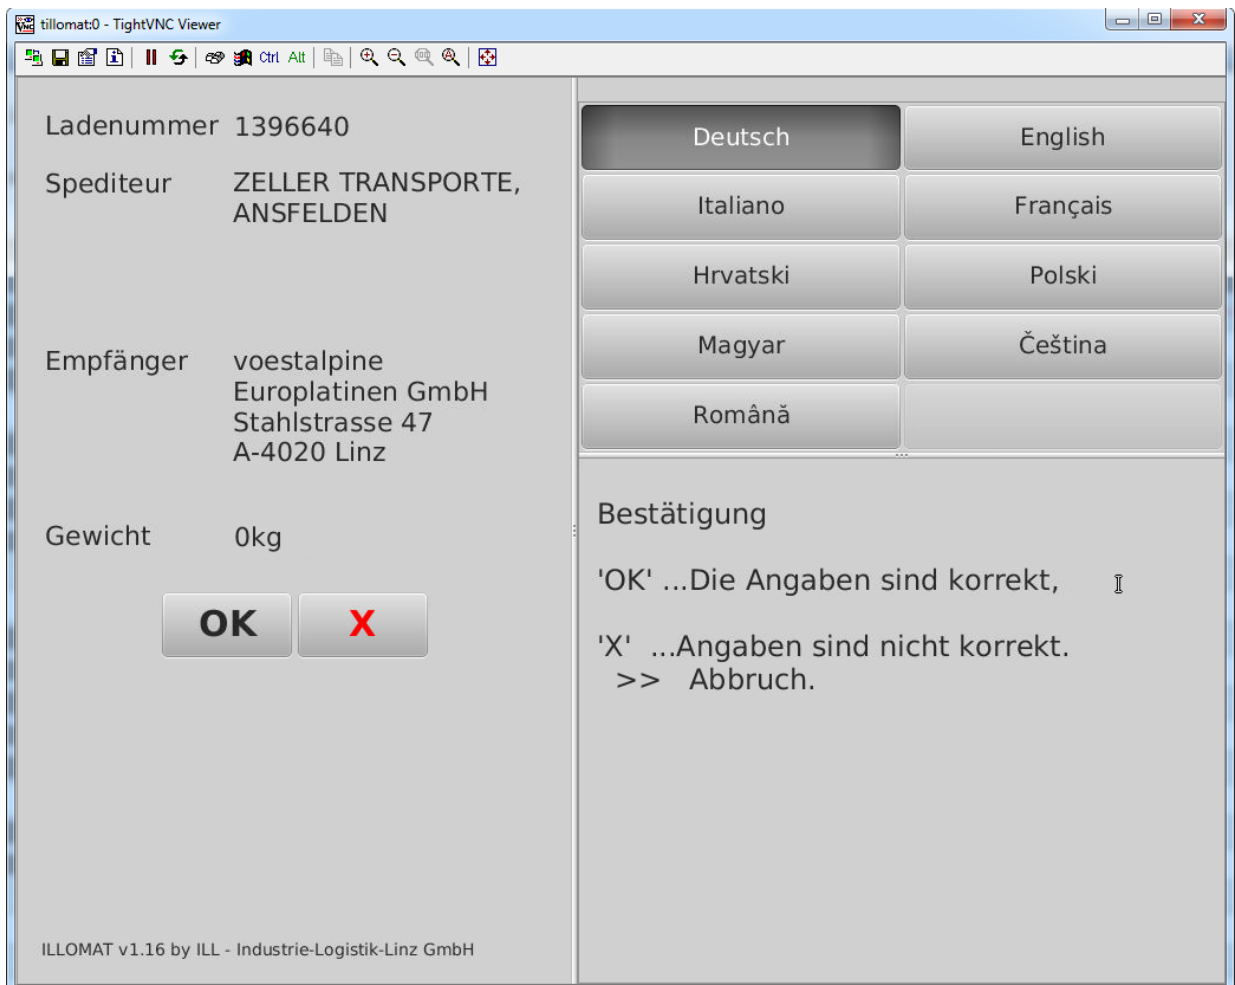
tillomat:0 - TightVNC Viewer

Ctrl Alt

Ladenummer 1396640

Spediteur ZELLER TRANSPORTE, ANSFELDEN

Empfänger voestalpine Europlatinen GmbH Stahlstrasse 47 A-4020 Linz

Gewicht 0kg

OK X

ILLOMAT v1.16 by ILL - Industrie-Logistik-Linz GmbH

| Deutsch | English |
|---|---|
| Italiano | Français |
| Hrvatski | Polski |
| Magyar | Čeština |
| Română | |

Bestätigung

'OK' ...Die Angaben sind korrekt,

'X' ...Angaben sind nicht korrekt.
>> Abbruch.